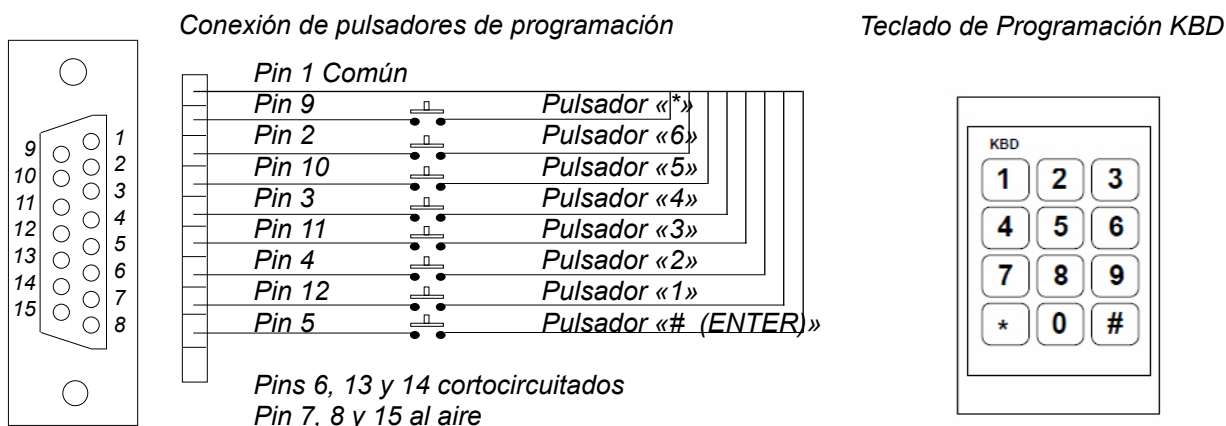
Conexión de pulsadores de programación

Teclado de Programación KBD

9 10 11 12 13 14 15

1 2 3 4 5 6 7 8

Pin 1 Común
Pin 9 Pulsador «*»
Pin 2 Pulsador «6»
Pin 10 Pulsador «5»
Pin 3 Pulsador «4»
Pin 11 Pulsador «3»
Pin 4 Pulsador «2»
Pin 12 Pulsador «1»
Pin 5 Pulsador «# (ENTER)»

Pins 6, 13 y 14 cortocircuitados
Pin 7, 8 y 15 al aire

KBD
1 2 3
4 5 6
7 8 9
* 0 #